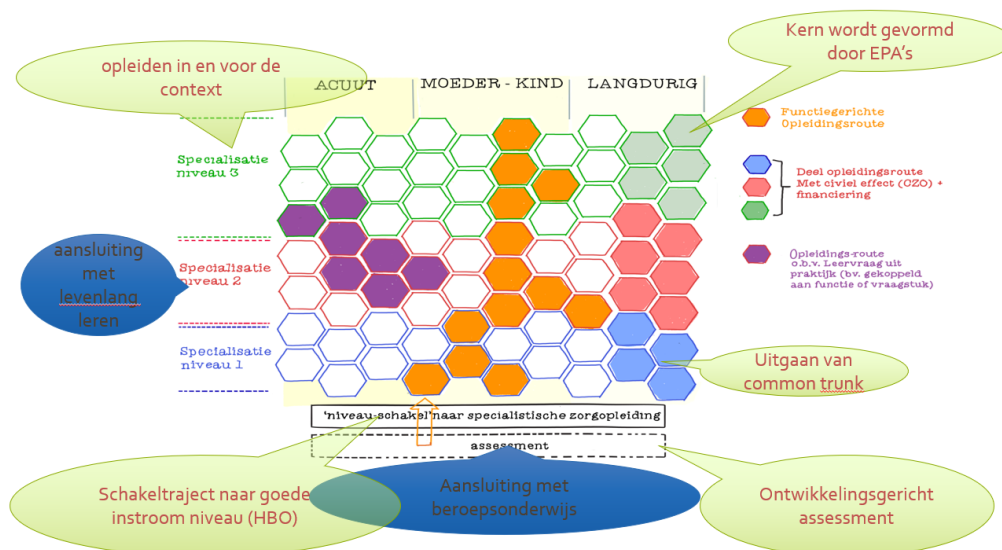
opleiden in en voor de context

ACUUT

MOEDER - KIND

LANGDURIG

Kern wordt gevormd door EPA's

Functiegerichte Opleidingsroute

Specialisatie niveau 3

Deel opleidingsroute Met civiel effect (CZO) + financiering

aansluiting met levenlang leren

Specialisatie niveau 2

Opleidings-route o.b.v. Leervraag uit praktijk (bv. gekoppeld aan functie of vraagstuk)

Specialisatie niveau 1

Uitgaan van common trunk

'niveau-schakel' naar specialistische zorgopleiding

assessment

Schakeltraject naar goede instroom niveau (HBO)

Aansluiting met beroepsonderwijs

Ontwikkelingsgericht assessment